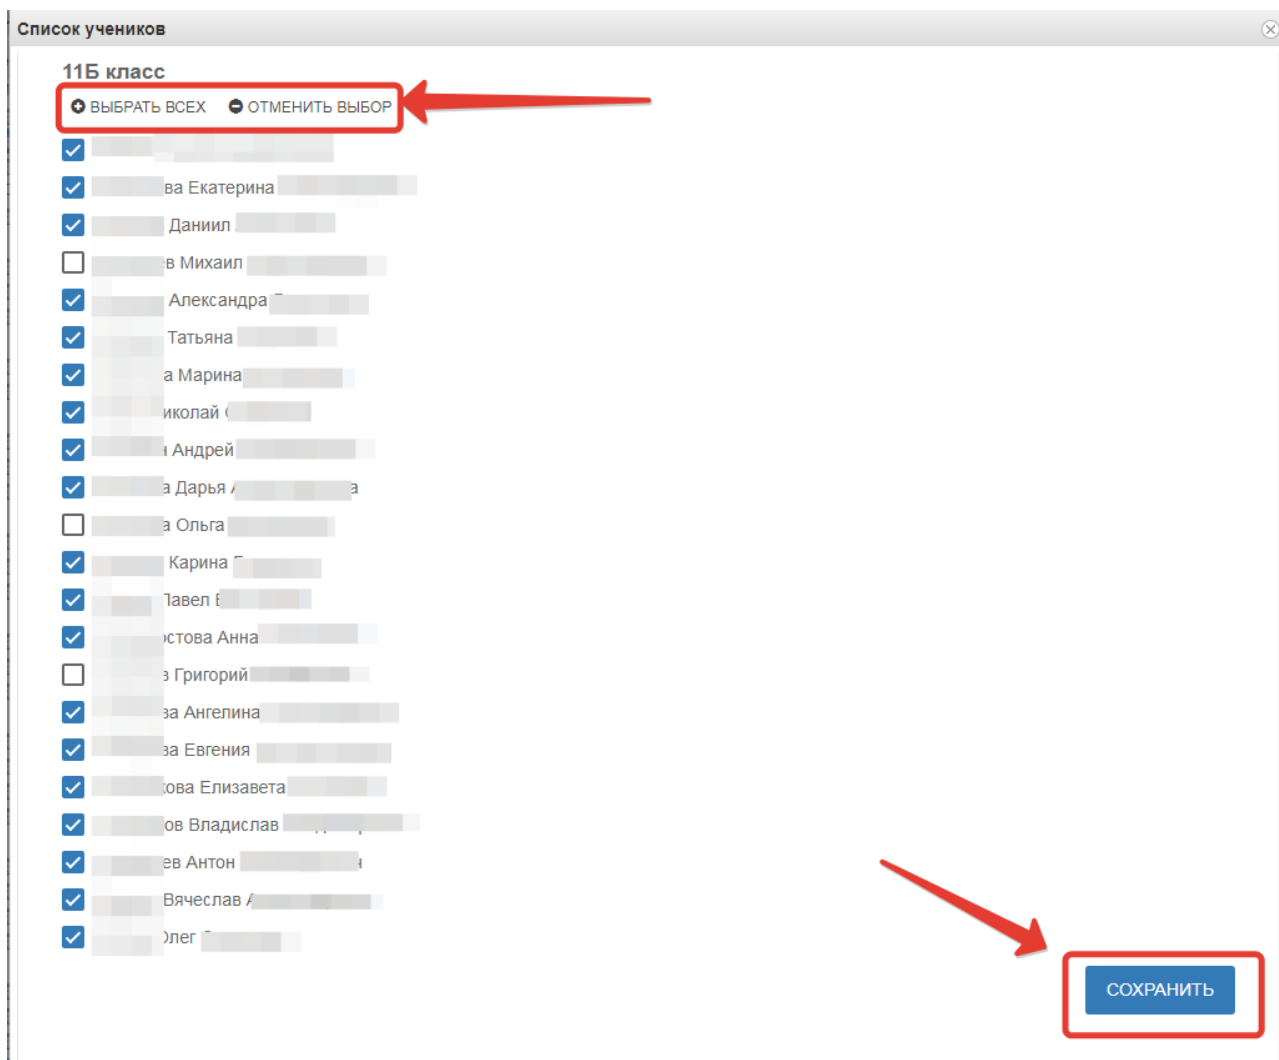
Список учеников

11Б класс

ВЫБРАТЬ ВСЕХ ОТМЕНИТЬ ВЫБОР

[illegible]
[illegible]ва Екатерина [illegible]
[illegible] Даниил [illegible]
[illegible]в Михаил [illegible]
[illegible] Александра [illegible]
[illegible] Татьяна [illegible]
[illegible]а Марина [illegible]
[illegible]иколай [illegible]
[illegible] Андрей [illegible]
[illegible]а Дарья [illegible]а
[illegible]а Ольга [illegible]
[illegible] Карина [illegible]
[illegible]Павел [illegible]
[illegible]стова Анна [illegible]
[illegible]з Григорий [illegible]
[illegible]за Ангелина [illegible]
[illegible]за Евгения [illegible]
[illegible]кова Елизавета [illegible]
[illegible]ов Владислав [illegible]
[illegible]ев Антон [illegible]
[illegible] Вячеслав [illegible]
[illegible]Олег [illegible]

СОХРАНИТЬ